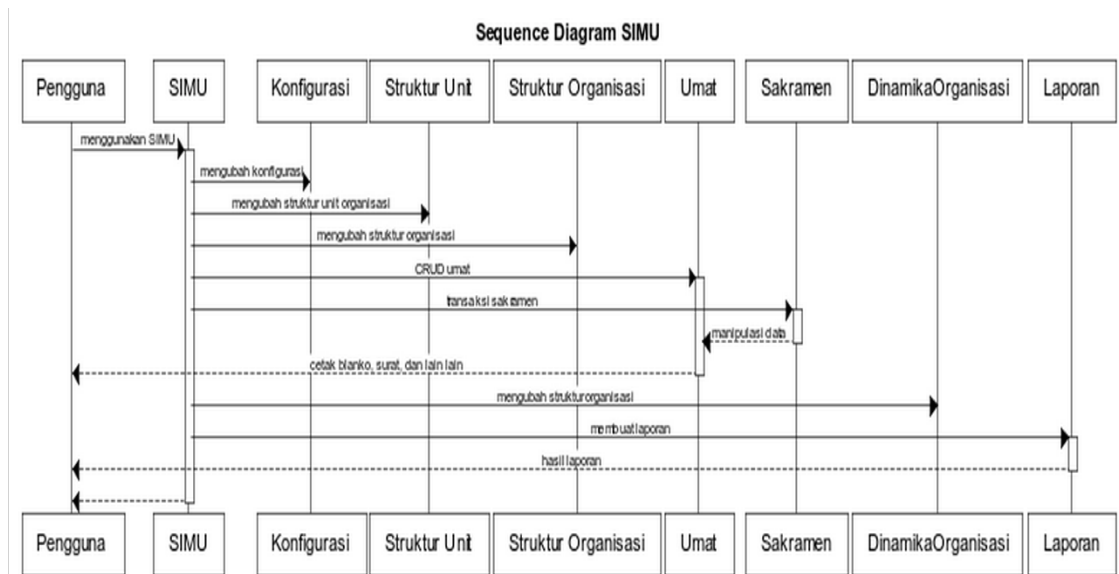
Sequence Diagram SIMU

Pengguna
SIMU
Konfigurasi
Struktur Unit
Struktur Organisasi
Umat
Sakramen
DinamikaOrganisasi
Laporan

menggunakan SIMU
mengubah konfigurasi
mengubah struktur unit organisasi
mengubah struktur organisasi
CRUD umat
transaksi sakramen
manipulasi data
cetak blanko, surat, dan lain lain
mengubah strukturorganisasi
membuat laporan
hasil laporan

Pengguna
SIMU
Konfigurasi
Struktur Unit
Struktur Organisasi
Umat
Sakramen
DinamikaOrganisasi
Laporan